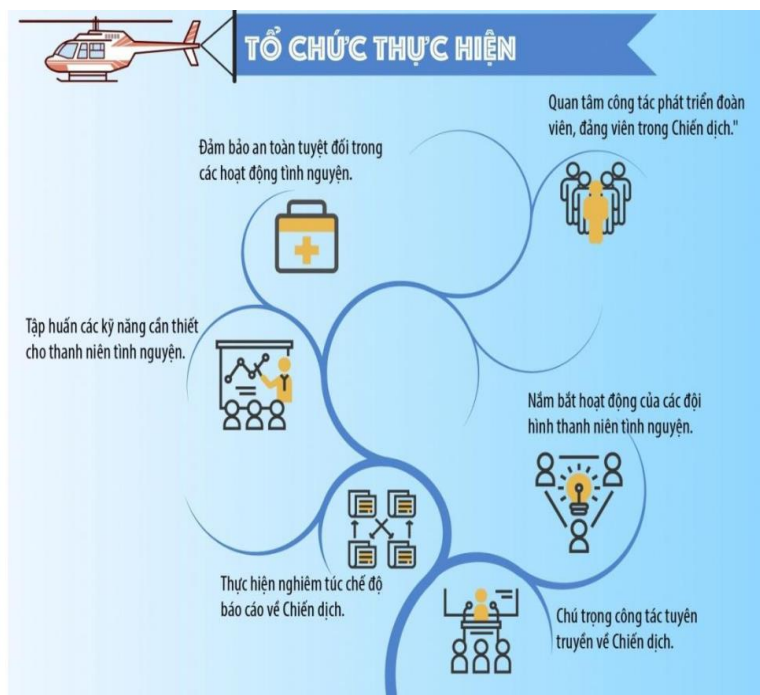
TỔ CHỨC THỰC HIỆN

Quan tâm công tác phát triển đoàn viên, đảng viên trong Chiến dịch."

Đảm bảo an toàn tuyệt đối trong các hoạt động tình nguyện.

Tập huấn các kỹ năng cần thiết cho thanh niên tình nguyện.

Nắm bắt hoạt động của các đội hình thanh niên tình nguyện.

Thực hiện nghiêm túc chế độ báo cáo về Chiến dịch.

Chú trọng công tác tuyên truyền về Chiến dịch.